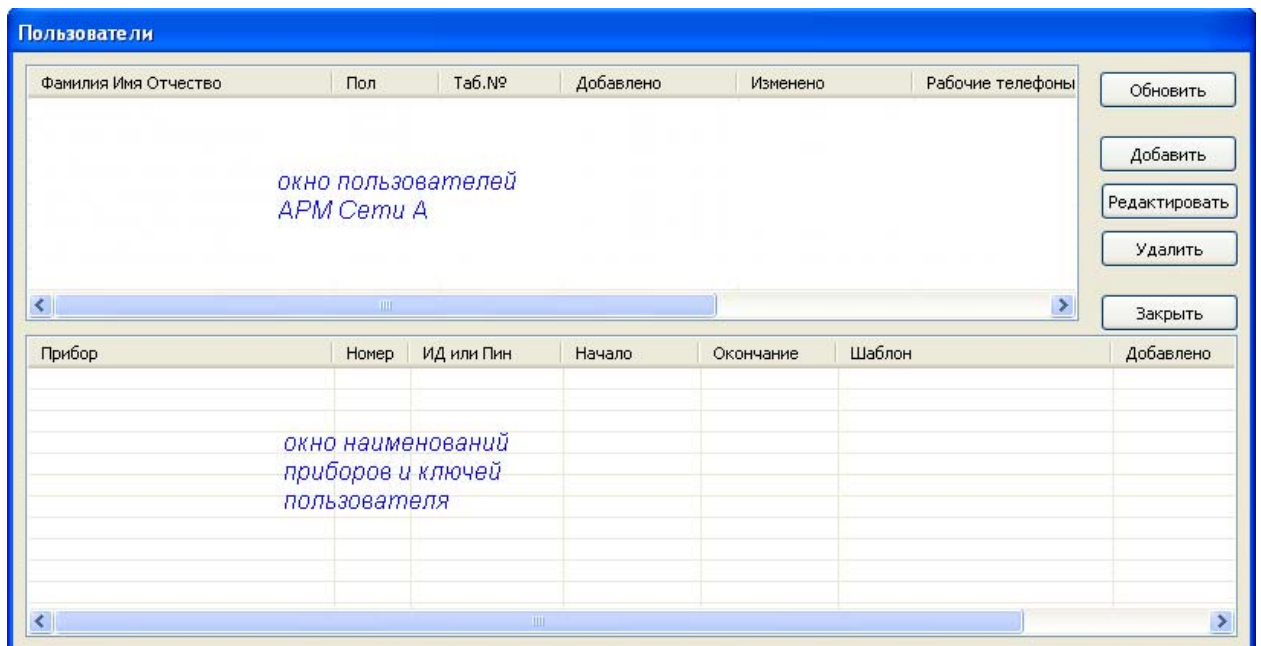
Пользователи

| Фамилия Имя Отчество | Пол | Таб.№ | Добавлено | Изменено | Рабочие телефоны |
|---|---|---|---|---|---|

окно пользователей АРМ Сети А

Обновить

Добавить

Редактировать

Удалить

Закрыть

| Прибор | Номер | ИД или Пин | Начало | Окончание | Шаблон | Добавлено |
|---|---|---|---|---|---|---|

окно наименований приборов и ключей пользователя